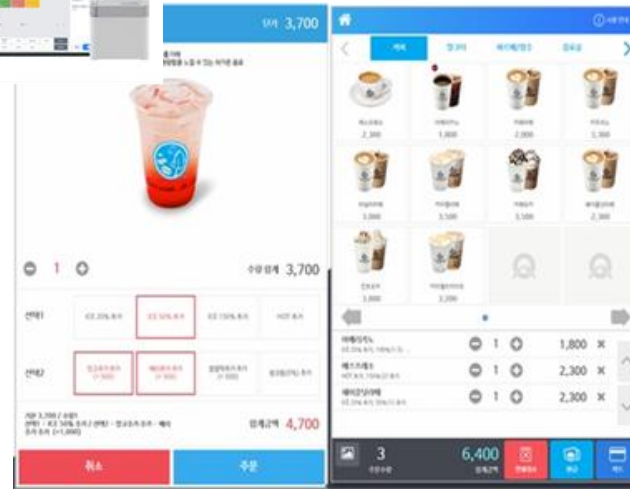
단가 3,700

1

수량 합계 3,700

선택1

ICE 50% 추가

ICE 100% 추가

HOT 추가

선택2

합계금액 4,700

취소

주문

커피

2,300

1,800

2,300

2,300

3,000

3,500

3,000

3,000

3,200

아메리카노

1

1,800

1

2,300

1

2,300

3

6,400